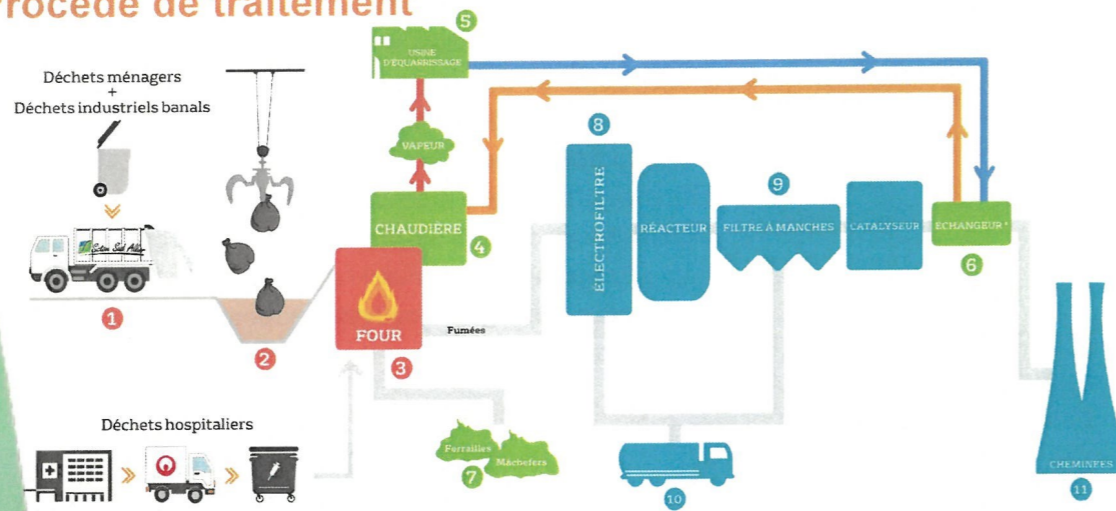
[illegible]rocédé de traitement

Déchets ménagers
+
Déchets industriels banals

1

2

USINE D'ÉQUARRISSAGE

5

VAPEUR

CHAUDIÈRE

4

FOUR

3

Fumées

8

ELECTROFILTRE

RÉACTEUR

9

FILTRE À MANCHES

CATALYSEUR

ECHANGEUR

6

Déchets hospitaliers

Ferrailles

Mâchefers

7

10

CHEMINÉES

11